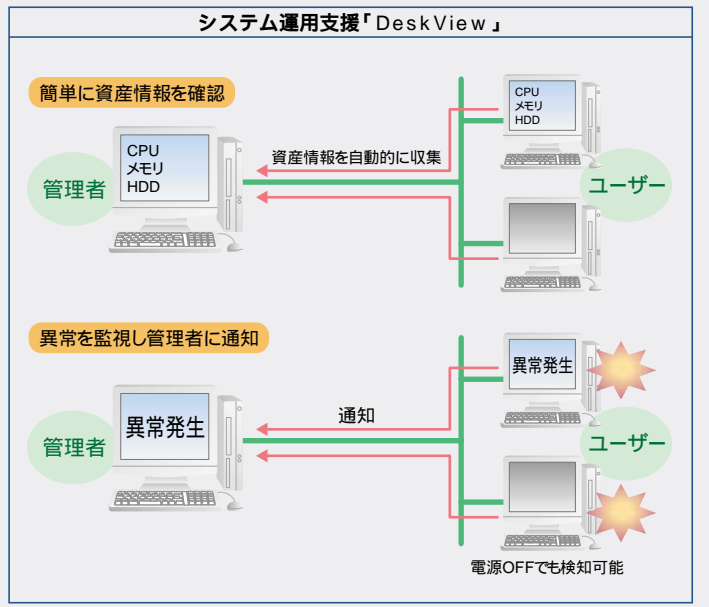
システム運用支援「DeskView」

簡単に資産情報を確認

CPU
メモリ
HDD

管理者

資産情報を自動的に収集

CPU
メモリ
HDD

ユーザー

異常を監視し管理者に通知

異常発生

管理者

通知

異常発生

ユーザー

電源OFFでも検知可能